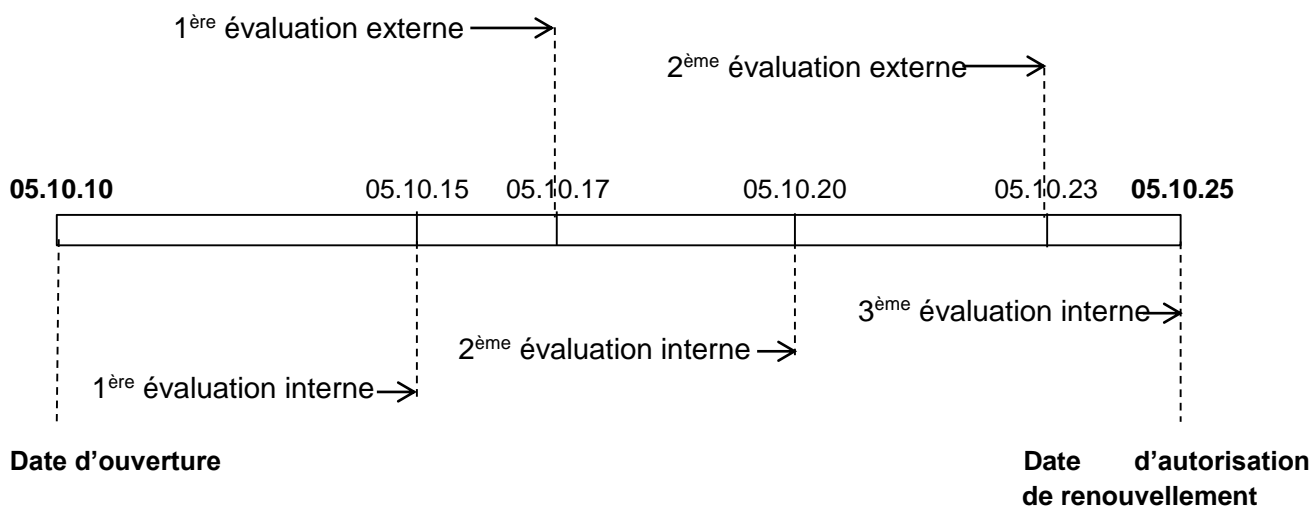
1<sup>ère</sup> évaluation externe

2<sup>ème</sup> évaluation externe

**05.10.10** 05.10.15 05.10.17 05.10.20 05.10.23 **05.10.25**

3<sup>ème</sup> évaluation interne

2<sup>ème</sup> évaluation interne

1<sup>ère</sup> évaluation interne

**Date d'ouverture**

**Date d'autorisation de renouvellement**